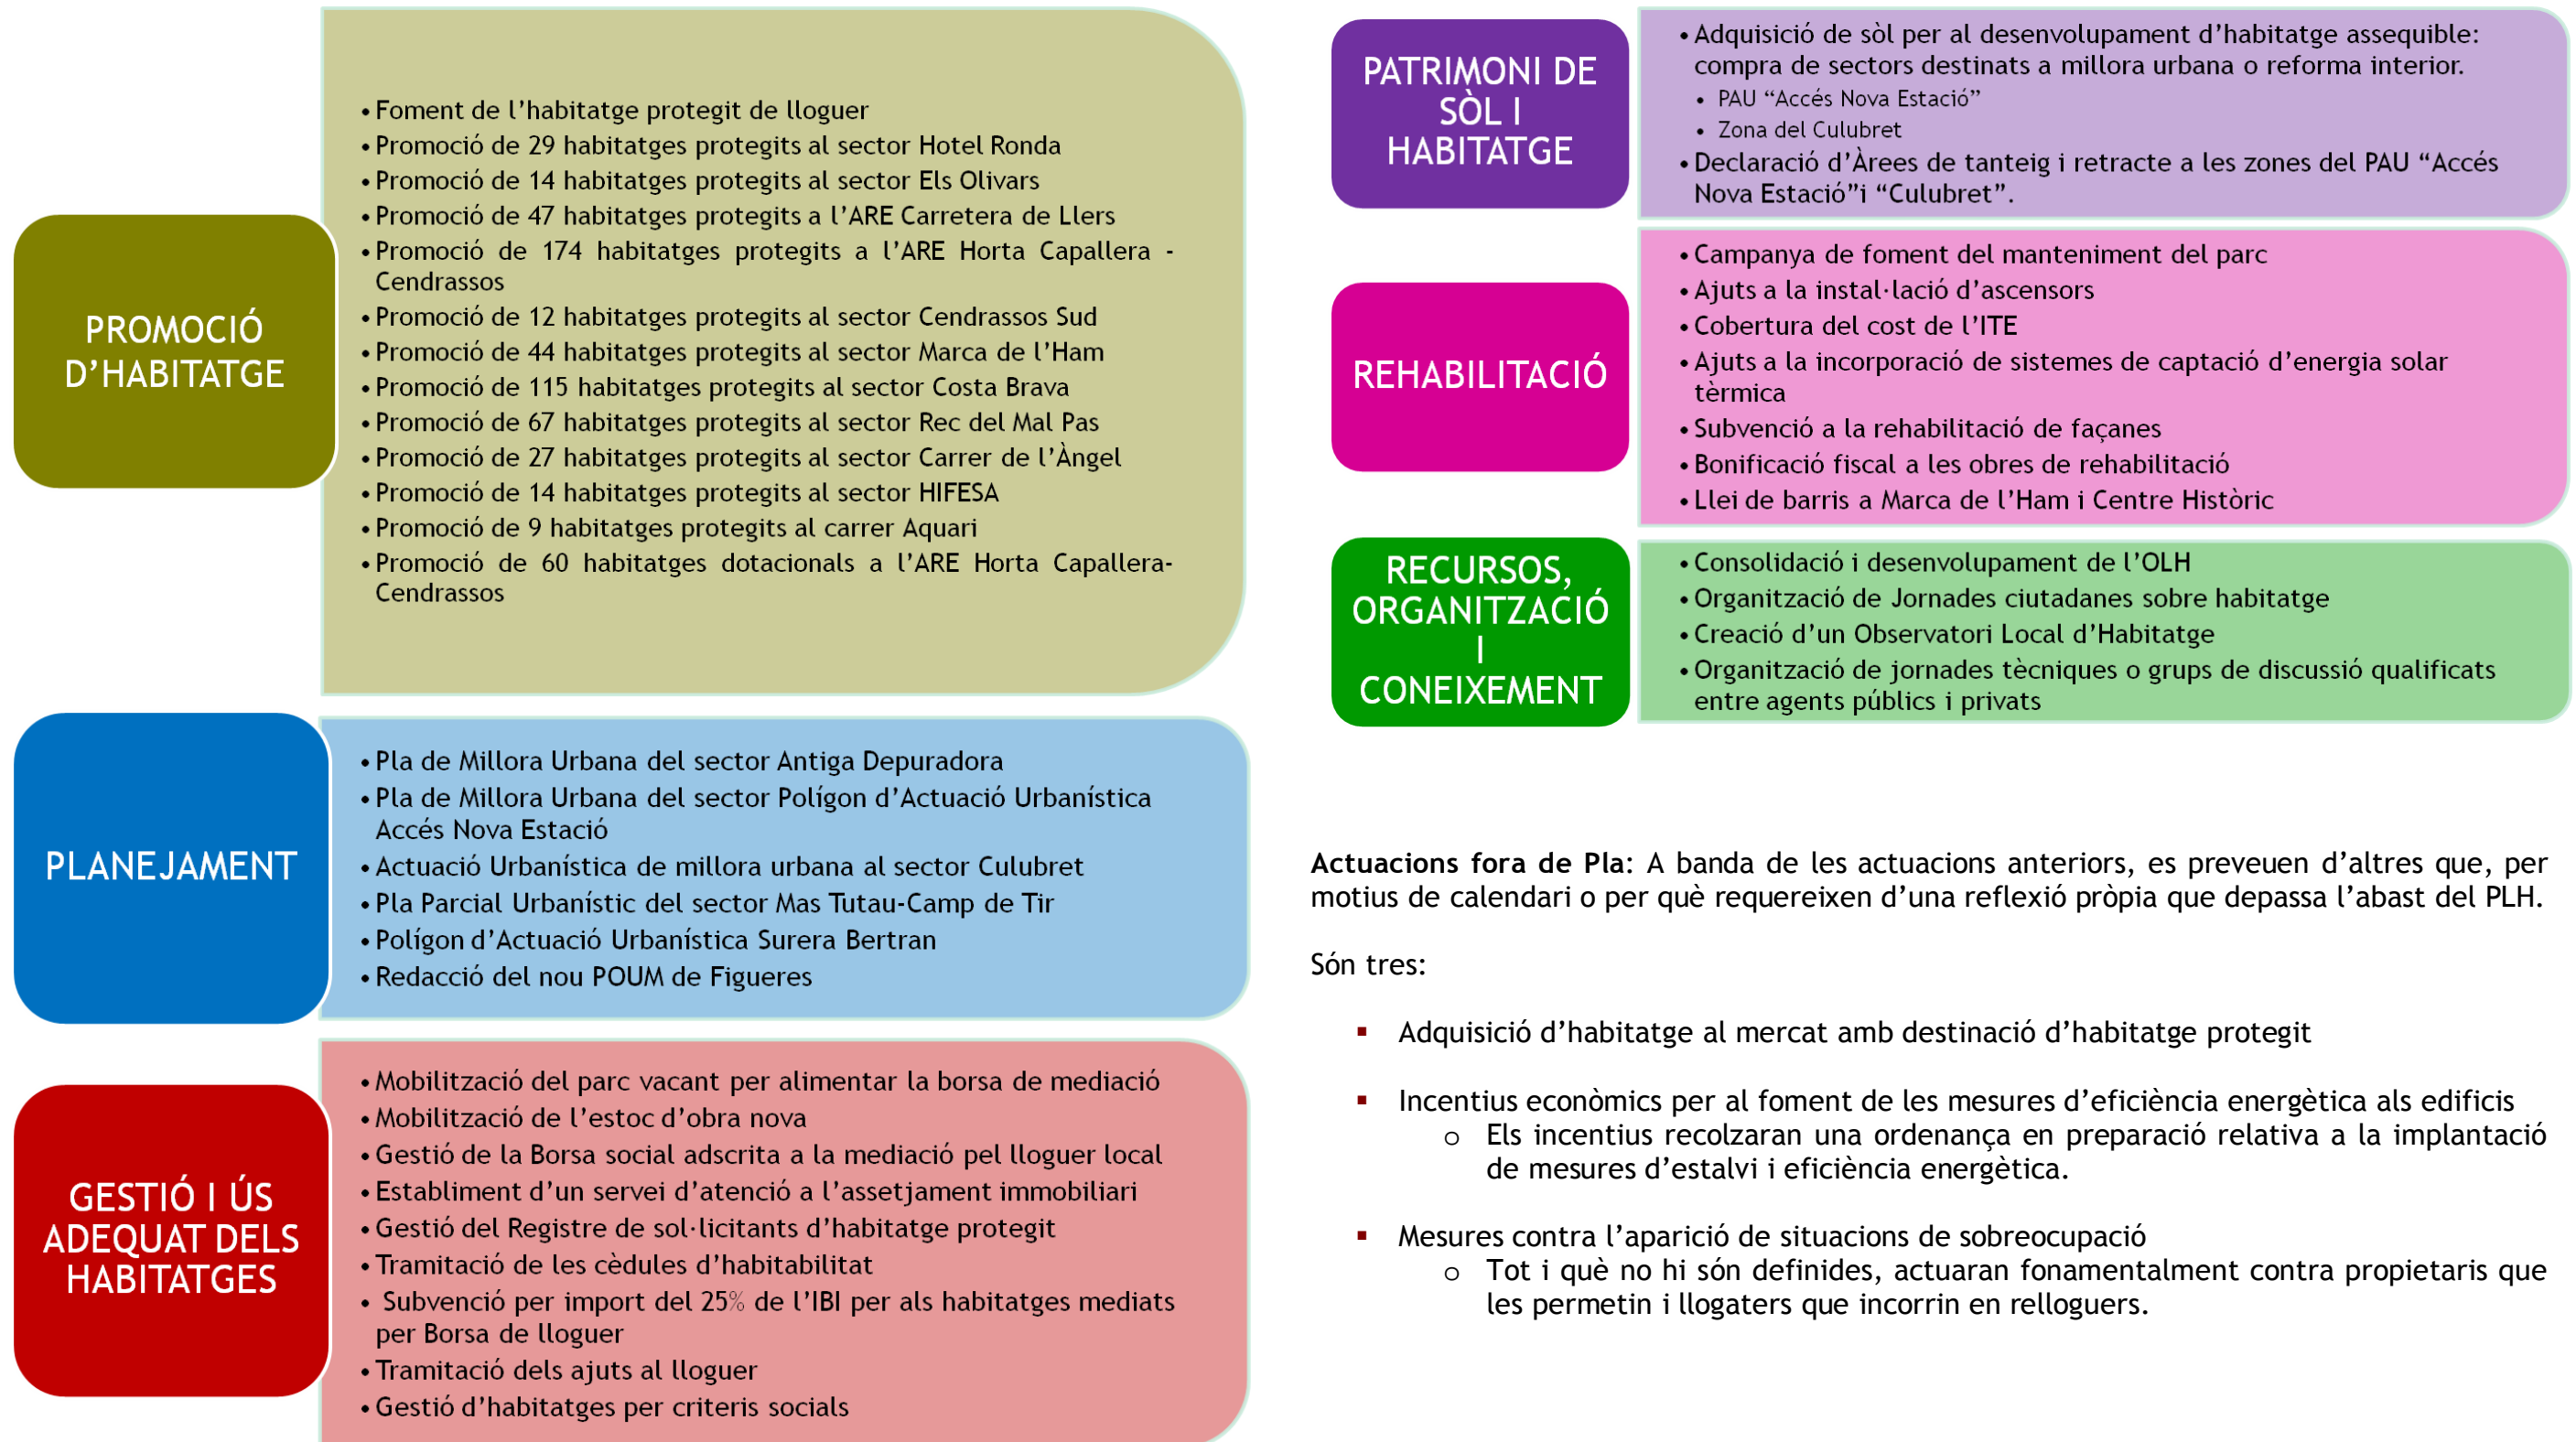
PROMOCIÓ D'HABITATGE

• Foment de l'habitatge protegit de lloguer
• Promoció de 29 habitatges protegits al sector Hotel Ronda
• Promoció de 14 habitatges protegits al sector Els Olivars
• Promoció de 47 habitatges protegits a l'ARE Carretera de Llers
• Promoció de 174 habitatges protegits a l'ARE Horta Capallera - Cendrassos
• Promoció de 12 habitatges protegits al sector Cendrassos Sud
• Promoció de 44 habitatges protegits al sector Marca de l'Ham
• Promoció de 115 habitatges protegits al sector Costa Brava
• Promoció de 67 habitatges protegits al sector Rec del Mal Pas
• Promoció de 27 habitatges protegits al sector Carrer de l'Àngel
• Promoció de 14 habitatges protegits al sector HIFESA
• Promoció de 9 habitatges protegits al carrer Aquari
• Promoció de 60 habitatges dotacionals a l'ARE Horta Capallera-Cendrassos

PLANEJAMENT

• Pla de Millora Urbana del sector Antiga Depuradora
• Pla de Millora Urbana del sector Polígon d'Actuació Urbanística Accés Nova Estació
• Actuació Urbanística de millora urbana al sector Culubret
• Pla Parcial Urbanístic del sector Mas Tutau-Camp de Tir
• Polígon d'Actuació Urbanística Surera Bertran
• Redacció del nou POUM de Figueres

GESTIÓ I ÚS ADEQUAT DELS HABITATGES

• Mobilització del parc vacant per alimentar la borsa de mediació
• Mobilització de l'estoc d'obra nova
• Gestió de la Borsa social adscrita a la mediació pel lloguer local
• Establiment d'un servei d'atenció a l'assetjament immobiliari
• Gestió del Registre de sol·licitants d'habitatge protegit
• Tramitació de les cèdules d'habitabilitat
• Subvenció per import del 25% de l'IBI per als habitatges mediats per Borsa de lloguer
• Tramitació dels ajuts al lloguer
• Gestió d'habitatges per criteris socials

PATRIMONI DE SÒL I HABITATGE

• Adquisició de sòl per al desenvolupament d'habitatge assequible: compra de sectors destinats a millora urbana o reforma interior.
• PAU "Accés Nova Estació"
• Zona del Culubret
• Declaració d'Àrees de tanteig i retracte a les zones del PAU "Accés Nova Estació"i "Culubret".

REHABILITACIÓ

• Campanya de foment del manteniment del parc
• Ajuts a la instal·lació d'ascensors
• Cobertura del cost de l'ITE
• Ajuts a la incorporació de sistemes de captació d'energia solar tèrmica
• Subvenció a la rehabilitació de façanes
• Bonificació fiscal a les obres de rehabilitació
• Llei de barris a Marca de l'Ham i Centre Històric

RECURSOS, ORGANITZACIÓ I CONEIXEMENT

• Consolidació i desenvolupament de l'OLH
• Organització de Jornades ciutadanes sobre habitatge
• Creació d'un Observatori Local d'Habitatge
• Organització de jornades tècniques o grups de discussió qualificats entre agents públics i privats

**Actuacions fora de Pla:** A banda de les actuacions anteriors, es preveuen d'altres que, per motius de calendari o per què requereixen d'una reflexió pròpia que depassa l'abast del PLH.

Són tres:

▪ Adquisició d'habitatge al mercat amb destinació d'habitatge protegit

▪ Incentius econòmics per al foment de les mesures d'eficiència energètica als edificis
 o Els incentius recolzaran una ordenança en preparació relativa a la implantació de mesures d'estalvi i eficiència energètica.

▪ Mesures contra l'aparició de situacions de sobreocupació
 o Tot i què no hi són definides, actuaran fonamentalment contra propietaris que les permetin i llogaters que incorrin en rellloguers.